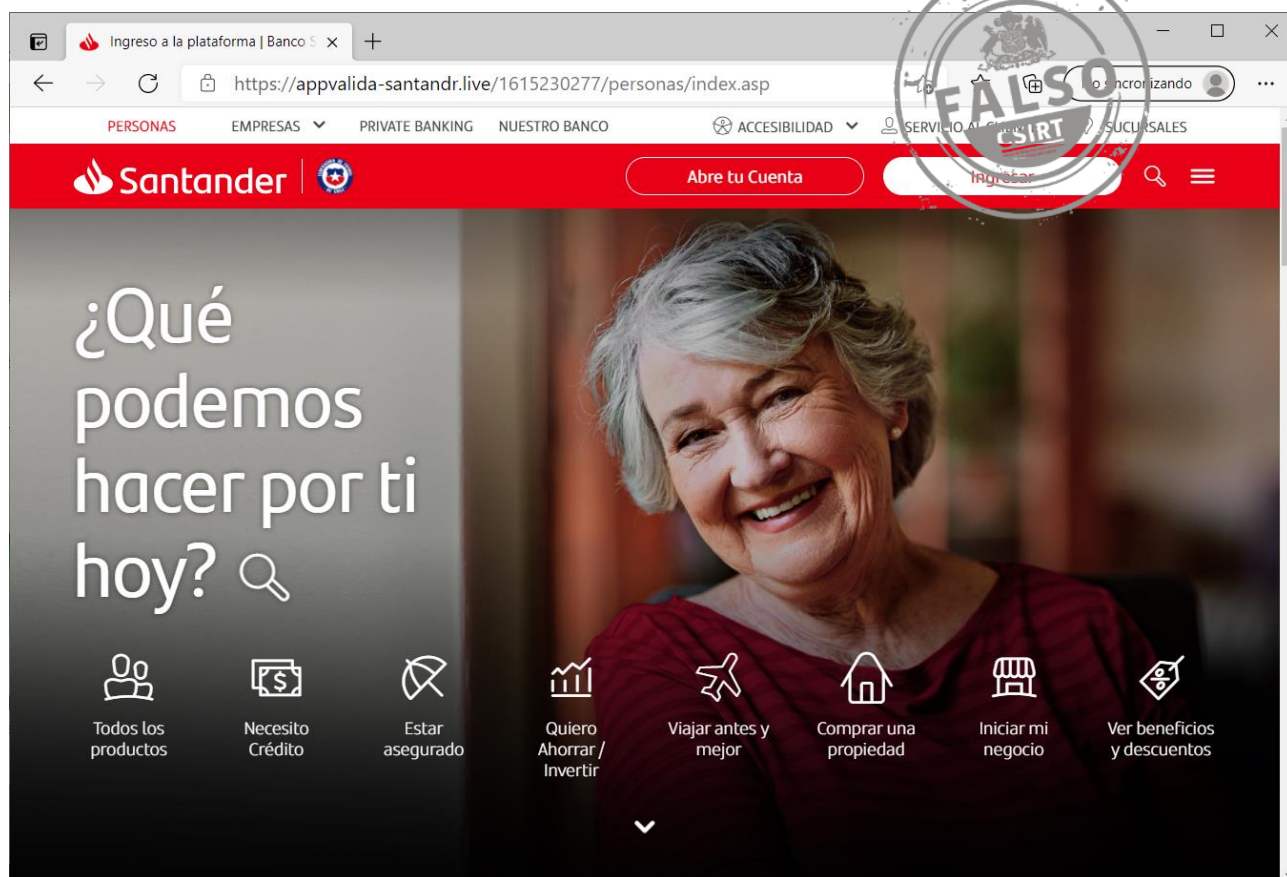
Ingreso a la plataforma | Banco S ×

https://appvalida-santandr.live/1615230277/personas/index.asp

o sincronizando

PERSONAS EMPRESAS PRIVATE BANKING NUESTRO BANCO ACCESIBILIDAD SERVICIO AL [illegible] SUCURSALES

FALSO
CSIRT

Santander

Abre tu Cuenta Ingresar

¿Qué podemos hacer por ti hoy?

Todos los productos

Necesito Crédito

Estar asegurado

Quiero Ahorrar / Invertir

Viajar antes y mejor

Comprar una propiedad

Iniciar mi negocio

Ver beneficios y descuentos